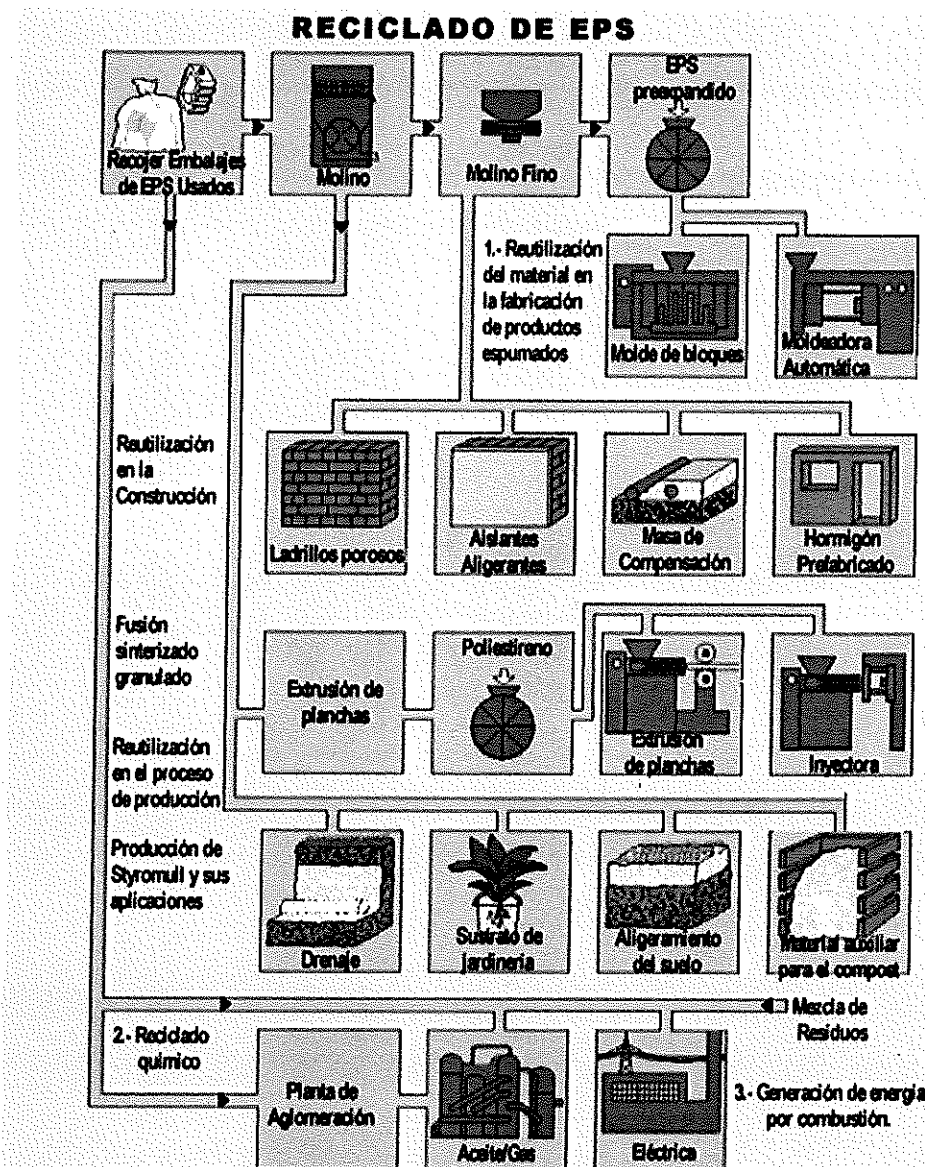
RECICLADO DE EPS

Recojer Embalajes de EPS Usados

Molino

Molino Fino

EPS preexpandido

1.- Reutilización del material en la fabricación de productos espumados

Molde de bloques

Moldeadora Automática

Reutilización en la Construcción

Ladrillos porosos

Aislantes Aligerantes

Masa de Compensación

Hormigón Prefabricado

Fusión sinterizado granulado

Extrusión de planchas

Poliestireno

Extrusión de planchas

Inyectora

Reutilización en el proceso de producción

Producción de Styromull y sus aplicaciones

Drenaje

Sustrato de jardinería

Aligeramiento del suelo

Material auxiliar para el compost

Mezcla de Residuos

2.- Reciclado químico

Planta de Aglomeración

Aceite/Gas

Eléctrica

3.- Generación de energía por combustión.